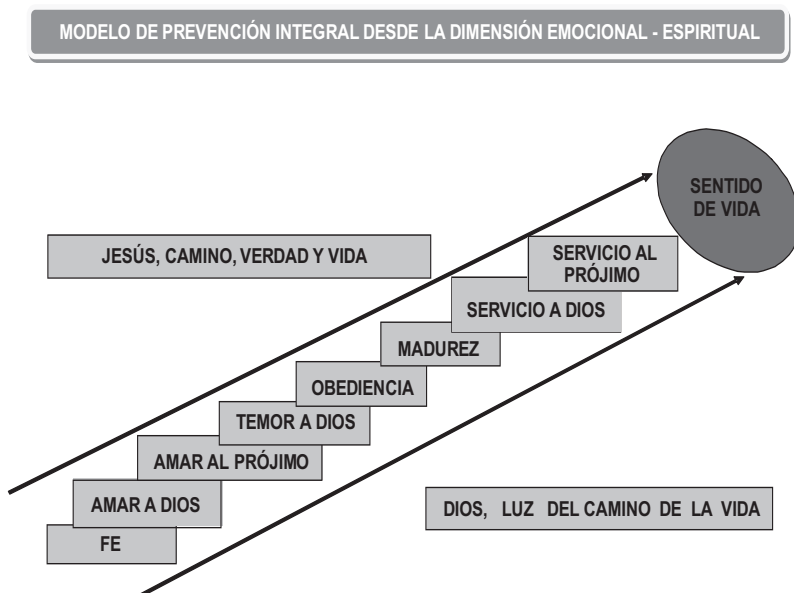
MODELO DE PREVENCIÓN INTEGRAL DESDE LA DIMENSIÓN EMOCIONAL - ESPIRITUAL

SENTIDO DE VIDA

JESÚS, CAMINO, VERDAD Y VIDA

SERVICIO AL PRÓJIMO

SERVICIO A DIOS

MADUREZ

OBEDIENCIA

TEMOR A DIOS

AMAR AL PRÓJIMO

AMAR A DIOS

FE

DIOS, LUZ DEL CAMINO DE LA VIDA